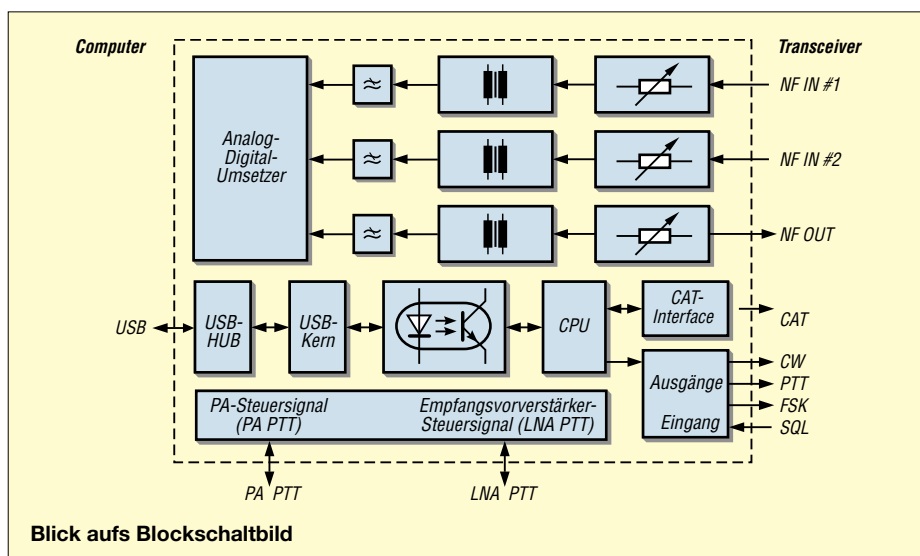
Computer

Transceiver

Analog-Digital-Umsetzer

NF IN #1

NF IN #2

NF OUT

USB

USB-HUB

USB-Kern

CPU

CAT-Interface

CAT

Ausgänge

Eingang

CW

PTT

FSK

SQL

PA-Steuersignal (PA PTT)

Empfangsvorverstärker-Steuersignal (LNA PTT)

PA PTT

LNA PTT

Blick aufs Blockschaltbild